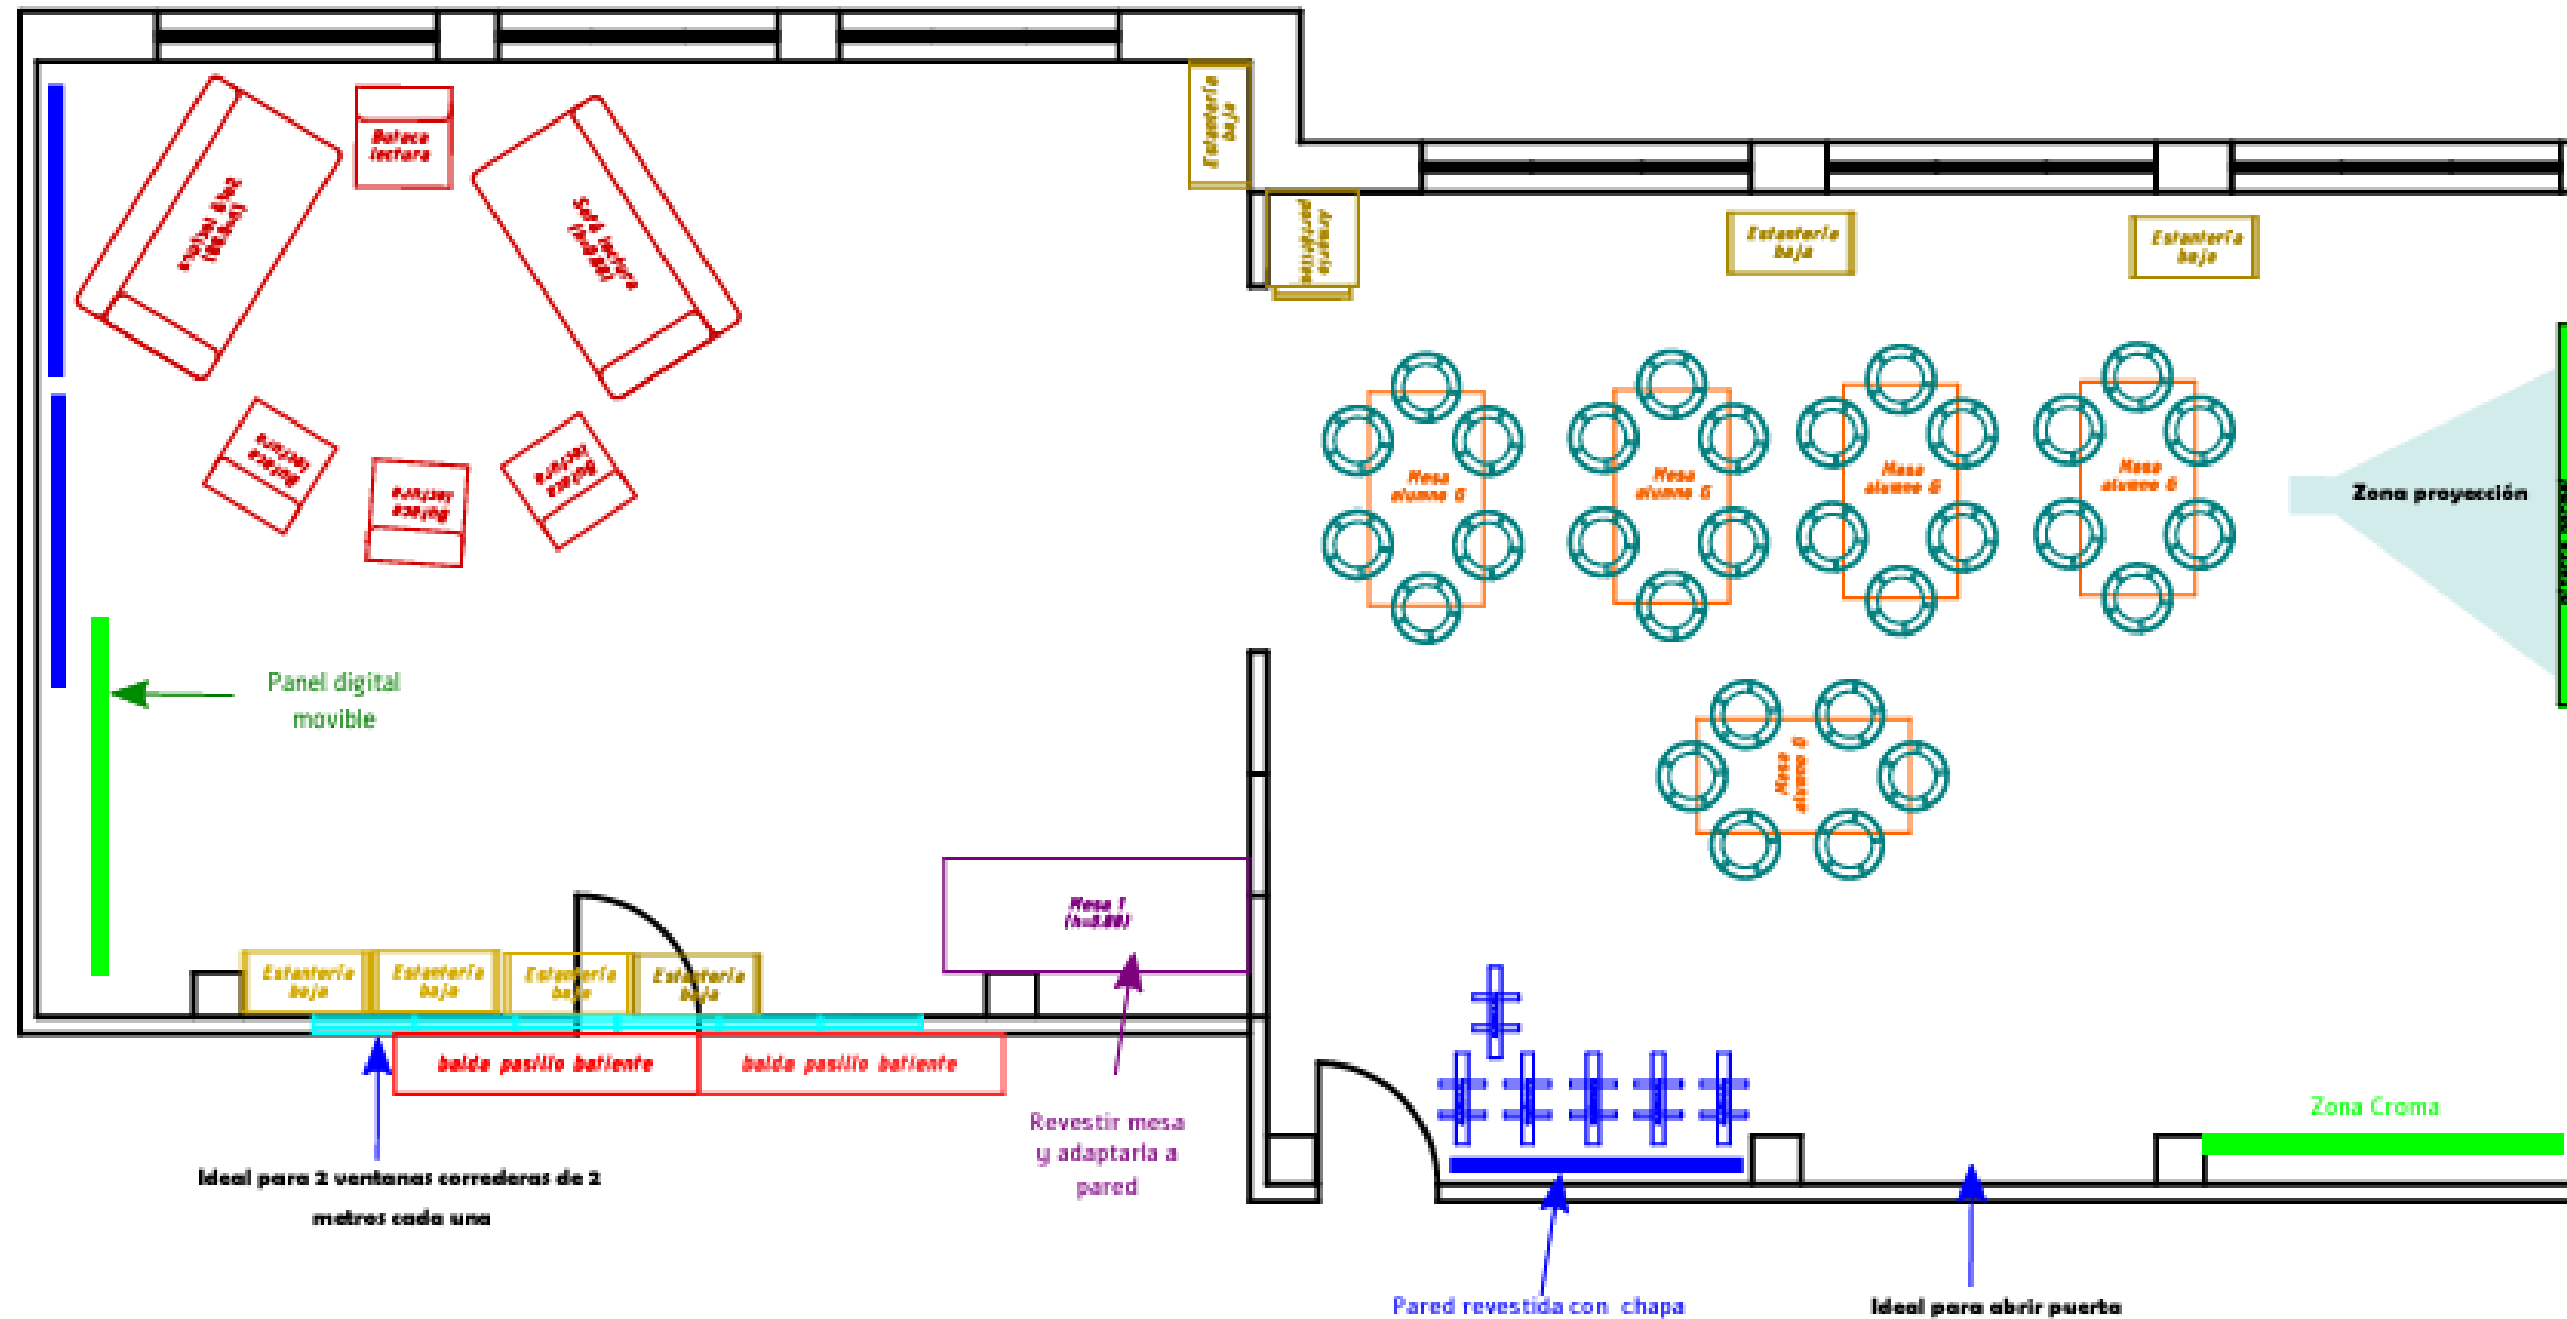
Butaca lectura

Sofá lectura (h=0.80)

Sofá lectura (h=0.80)

Butaca lectura

Butaca lectura

Butaca lectura

Estantería baja

Armario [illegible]

Estantería baja

Estantería baja

Mesa alumno 6

Mesa alumno 6

Mesa alumno 6

Mesa alumno 6

Zona proyección

Mesa alumno 6

Panel digital movible

Mesa 1 (h=0.80)

Estantería baja

Estantería baja

Estantería baja

Estantería baja

balda pasillo batiente

balda pasillo batiente

Revestir mesa y adaptarla a pared

Ideal para 2 ventanas correderas de 2 metros cada una

Zona Croma

Pared revestida con chapa

Ideal para abrir puerta